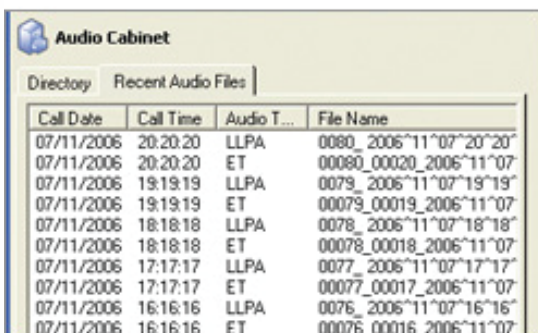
Audio Cabinet

Directory | Recent Audio Files

| Call Date | Call Time | Audio T... | File Name |
|---|---|---|---|
| 07/11/2006 | 20:20:20 | LLPA | 0080_ 2006^11^07^20^20^ |
| 07/11/2006 | 20:20:20 | ET | 00080_00020_2006^11^07^ |
| 07/11/2006 | 19:19:19 | LLPA | 0079_ 2006^11^07^19^19^ |
| 07/11/2006 | 19:19:19 | ET | 00079_00019_2006^11^07^ |
| 07/11/2006 | 18:18:18 | LLPA | 0078_ 2006^11^07^18^18^ |
| 07/11/2006 | 18:18:18 | ET | 00078_00018_2006^11^07^ |
| 07/11/2006 | 17:17:17 | LLPA | 0077_ 2006^11^07^17^17^ |
| 07/11/2006 | 17:17:17 | ET | 00077_00017_2006^11^07^ |
| 07/11/2006 | 16:16:16 | LLPA | 0076_ 2006^11^07^16^16^ |
| 07/11/2006 | 16:16:16 | ET | 00076_00016_2006^11^07^ |